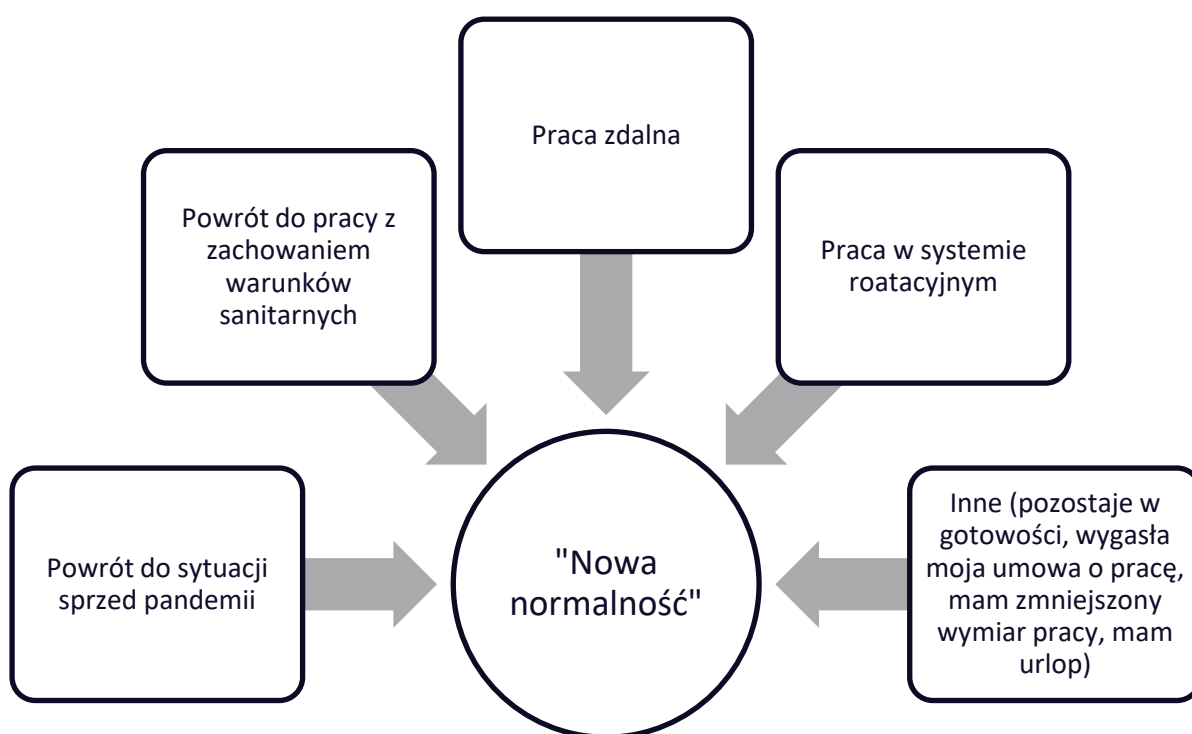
Praca zdalna

Powrót do pracy z zachowaniem warunków sanitarnych

Praca w systemie roatacyjnym

Powrót do sytuacji sprzed pandemii

"Nowa normalność"

Inne (pozostaje w gotowości, wygasła moja umowa o pracę, mam zmniejszony wymiar pracy, mam urlop)